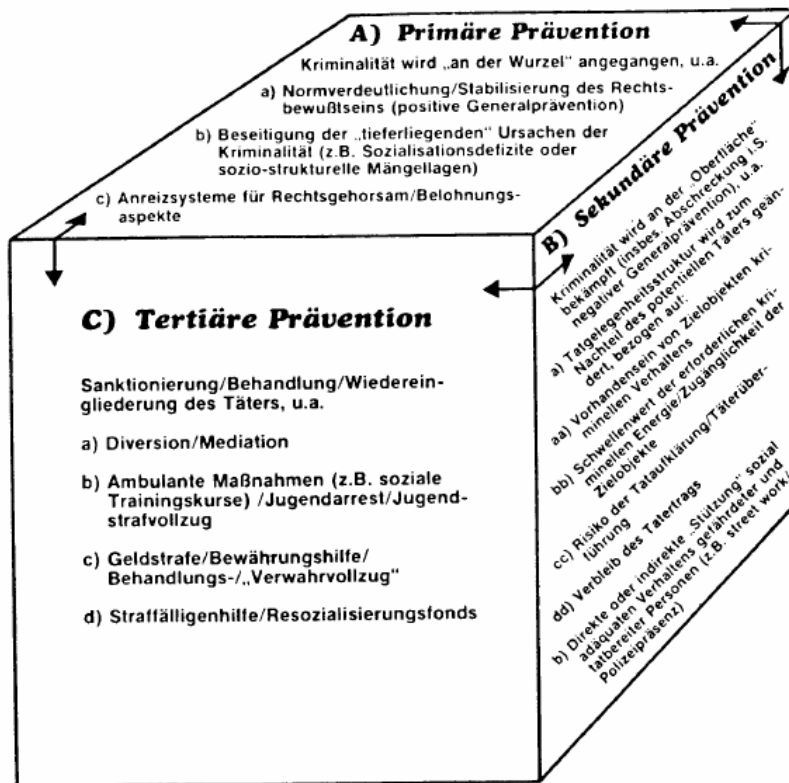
A) Primäre Prävention

Kriminalität wird „an der Wurzel" angegangen, u.a.

a) Normverdeutlichung/Stabilisierung des Rechtsbewußtseins (positive Generalprävention)

b) Beseitigung der „tieferliegenden" Ursachen der Kriminalität (z.B. Sozialisationsdefizite oder sozio-strukturelle Mängellagen)

c) Anreizsysteme für Rechtsgehorsam/Belohnungsaspekte

B) Sekundäre Prävention

Kriminalität wird an der „Oberfläche" bekämpft (insbes. Abschreckung i.S. negativer Generalprävention), u.a.

a) Tatgelegenheitsstruktur wird zum Nachteil des potentiellen Täters geändert, bezogen auf:

aa) Vorhandensein von Zielobjekten kriminellen Verhaltens

bb) Schwellenwert der erforderlichen kriminellen Energie/Zugänglichkeit der Zielobjekte

cc) Risiko der Tataufklärung/Täterüberführung

dd) Verbleib des Tatertrags

b) Direkte oder indirekte „Stützung" sozial adäquaten Verhaltens gefährdeter und tatbereiter Personen (z.B. street work/ Polizeipräsenz)

C) Tertiäre Prävention

Sanktionierung/Behandlung/Wiedereingliederung des Täters, u.a.

a) Diversion/Mediation

b) Ambulante Maßnahmen (z.B. soziale Trainingskurse) /Jugendarrest/Jugendstrafvollzug

c) Geldstrafe/Bewährungshilfe/ Behandlungs-/„Verwahrvollzug"

d) Straffälligenhilfe/Resozialisierungsfonds